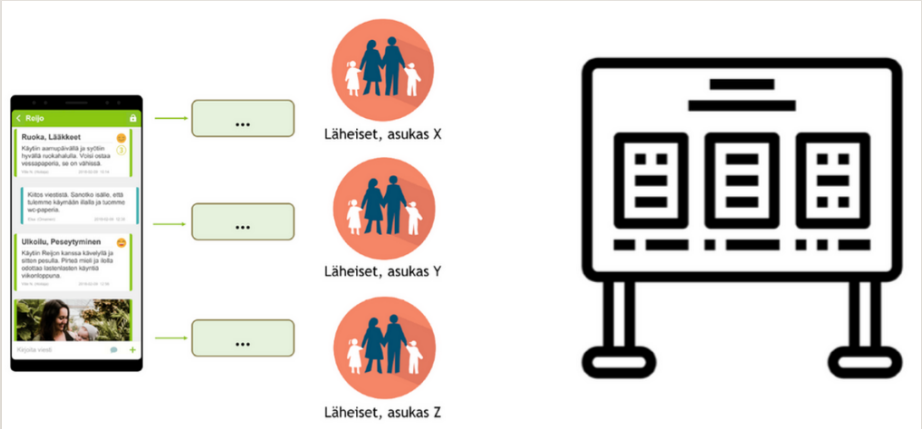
Reijo

Ruoka, Lääkkeet

Kävitin aamupäivällä ja syötin hyvällä ruokahalulla. Voisi ostaa vessapaperia, se on vähissä.

Kiitos viestistä. Sanotko isälle, että tulemme käymään illalla ja tuomme wc-paperia.

Ulkoilu, Peseytyminen

Kävitin Reijon kanssa kävelyllä ja sitten pesulla. Pirteä mieli ja iloita odottaa lastenlasten käyntiä viikonloppuna.

Kirjoita viesti

...

...

...

Läheiset, asukas X

Läheiset, asukas Y

Läheiset, asukas Z